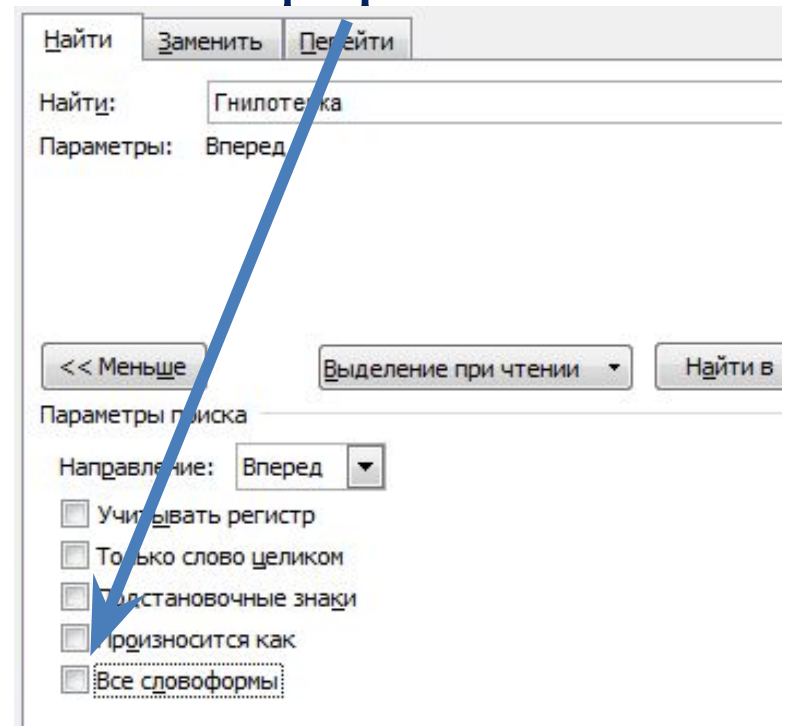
Найти Заменить Перейти

Найти: Гнилоте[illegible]ка

Параметры: Вперед

<< Меньше

Выделение при чтении ▾

Найти в

Параметры поиска

Направление: Вперед

Учитывать регистр

Только слово целиком

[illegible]одстановочные знаки

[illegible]роизносится как

Все словоформы